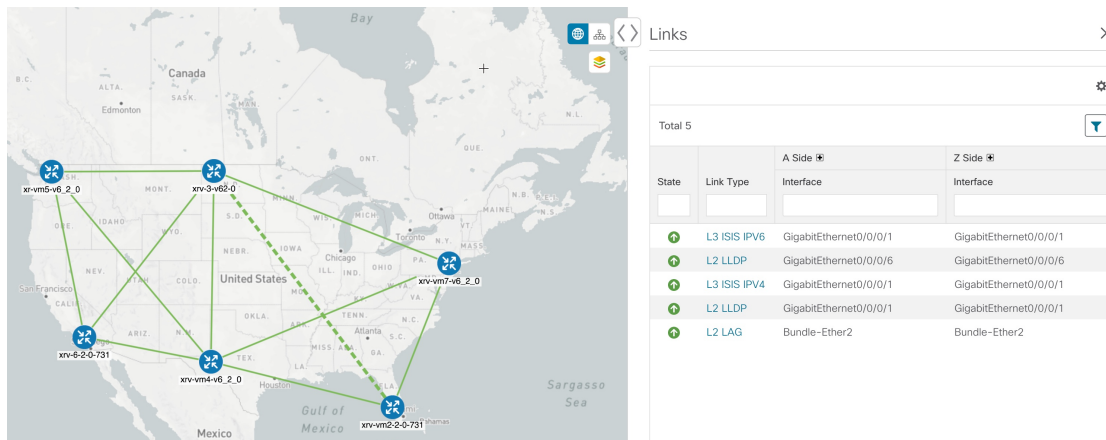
Bay

Canada

B.C.

ALTA.

SASK.

Edmonton

QUE.

xr-vm5-v6_2_0

xrv-3-v62-0

MONT.

S.D.

MICH.

Ottawa

MAINE

IDAHO

WYO.

Toronto

ORE.

NEBR.

Chicago

PA.

MASS.

NEV.

UTAH

COLO.

United States

ILL.

IND.

OHIO

xrv-vm7-v6_2_0

San Francisco

CALIF.

OKLA.

TENN.

N.C.

ARIZ.

Atlanta

S.C.

xrv-6-2-0-731

TEX.

MISS.

ALA.

GA.

xrv-vm4-v6_2_0

Houston

Sargasso

Sea

Gulf of

Mexico

Mexico

xrv-vm2-2-0-731

Links

Total 5

| State | Link Type | A Side Interface | Z Side Interface |
|---|---|---|---|
| | L3 ISIS IPV6 | GigabitEthernet0/0/0/1 | GigabitEthernet0/0/0/1 |
| | L2 LLDP | GigabitEthernet0/0/0/6 | GigabitEthernet0/0/0/6 |
| | L3 ISIS IPV4 | GigabitEthernet0/0/0/1 | GigabitEthernet0/0/0/1 |
| | L2 LLDP | GigabitEthernet0/0/0/1 | GigabitEthernet0/0/0/1 |
| | L2 LAG | Bundle-Ether2 | Bundle-Ether2 |